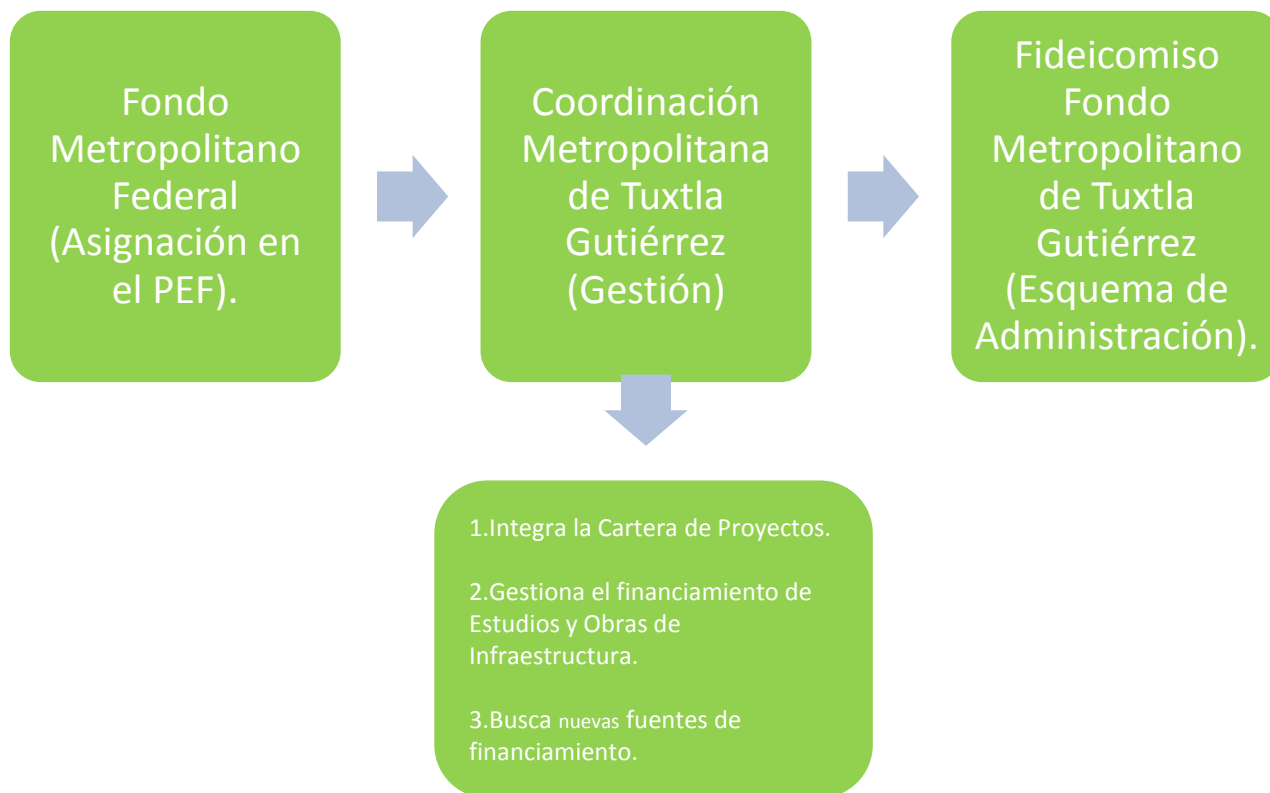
Fondo Metropolitano Federal (Asignación en el PEF).

Coordinación Metropolitana de Tuxtla Gutiérrez (Gestión)

Fideicomiso Fondo Metropolitano de Tuxtla Gutiérrez (Esquema de Administración).

1.Integra la Cartera de Proyectos.

2.Gestiona el financiamiento de Estudios y Obras de Infraestructura.

3.Busca nuevas fuentes de financiamiento.